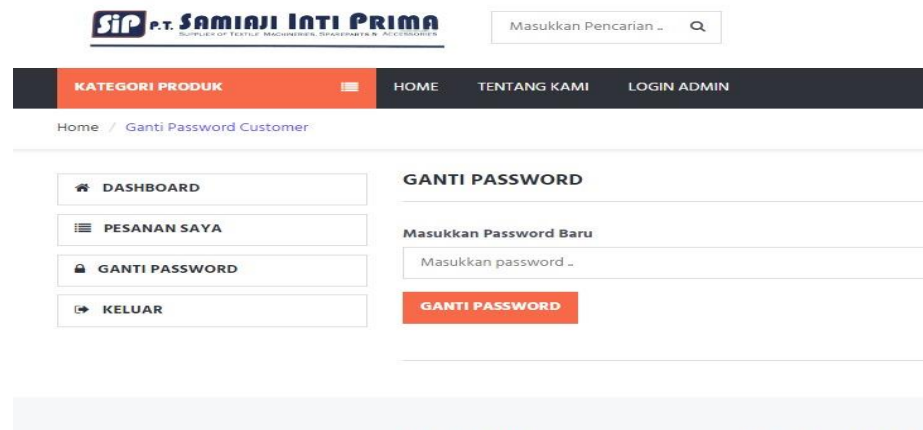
SIP P.T. SAMIAJI INTI PRIMA
SUPPLIER OF TEXTILE MACHINERIES, SPAREPARTS & ACCESSORIES

Masukkan Pencarian ..

KATEGORI PRODUK
HOME
TENTANG KAMI
LOGIN ADMIN

Home / Ganti Password Customer

DASHBOARD
PESANAN SAYA
GANTI PASSWORD
KELUAR

GANTI PASSWORD

Masukkan Password Baru

Masukkan password ..

GANTI PASSWORD